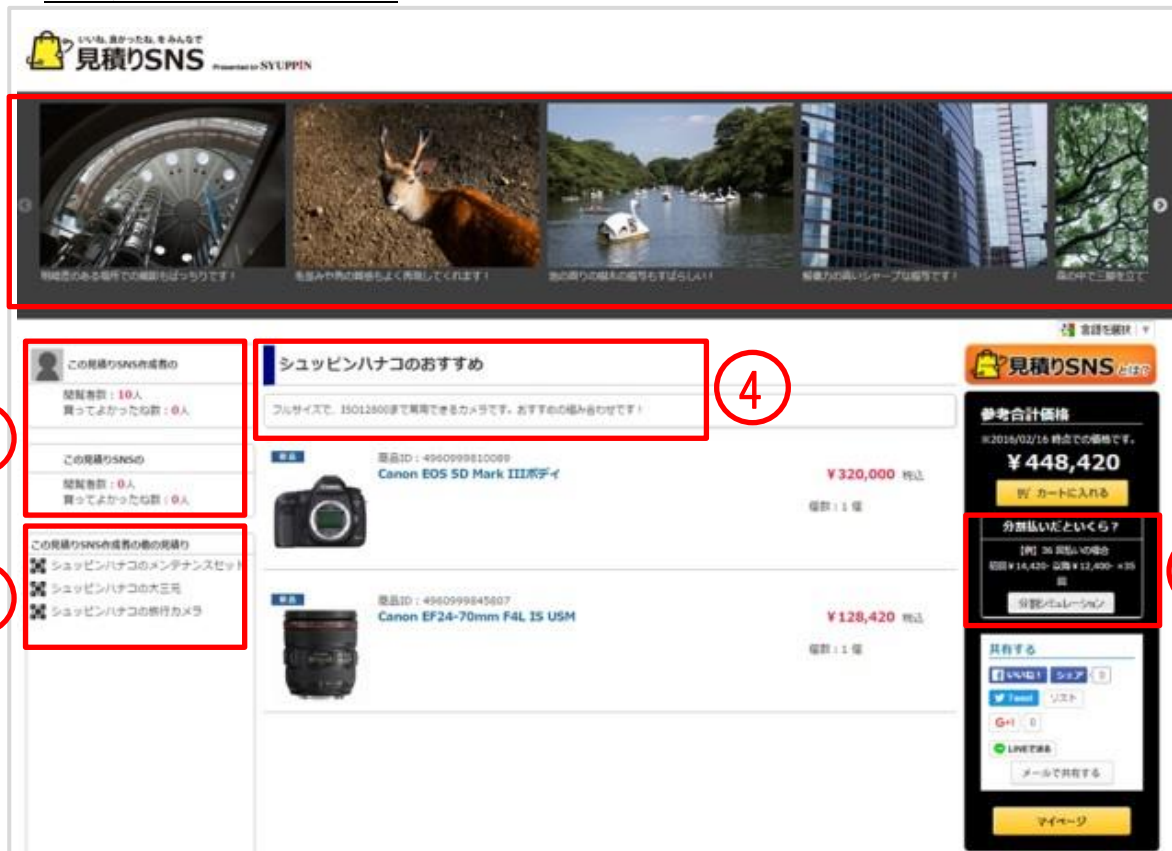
いいね、良かったね、をみんなで
見積りSNS Presented by SYUPPIN

明暗差のある場所での撮影もばっちりです！
毛並みや角の質感もよく再現してくれます！
池の周りの細えの描写もすばらしい！
解像力の高いシャープな描写です！
森の中で三脚を立て

言語を選択

この見積りSNS作成者の
閲覧者数：10人
買ってよかったね数：0人

この見積りSNSの
閲覧者数：0人
買ってよかったね数：0人

この見積りSNS作成者の他の見積り
シュッピンハナコのメンテナンスセット
シュッピンハナコの大三元
シュッピンハナコの旅行カメラ

シュッピンハナコのおすすめ

フルサイズで、ISO12800まで常用できるカメラです。おすすめの組み合わせです！

4

新品
商品ID：4960999810089
Canon EOS 5D Mark IIIボディ
¥320,000 税込
個数：1 個

新品
商品ID：4960999845807
Canon EF24-70mm F4L IS USM
¥128,420 税込
個数：1 個

見積りSNSとは？

参考合計価格
※2016/02/16 時点での価格です。
¥448,420
カートに入れる

分割払いだといくら？
[例] 36 回払いの場合
初回¥14,420- 以降¥12,400- ×35回
分割シミュレーション

共有する
いいね！ シェア 0
Tweet リスト
G+1 0
LINEで送る
メールで共有する

マイページ